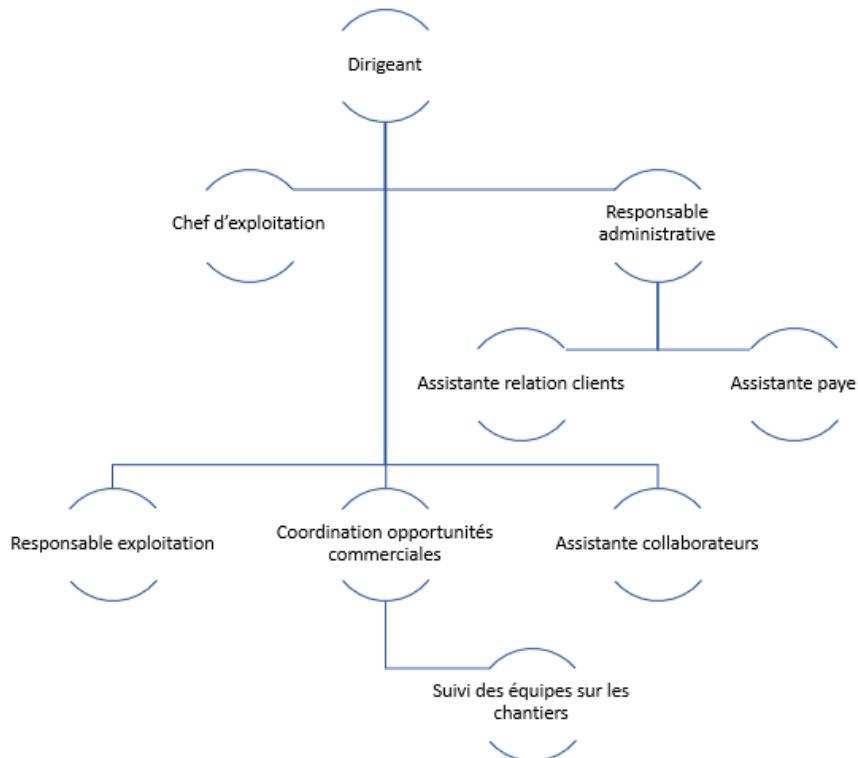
Dirigeant

Chef d’exploitation

Responsable administrative

Assistante relation clients

Assistante paye

Responsable exploitation

Coordination opportunités commerciales

Assistante collaborateurs

Suivi des équipes sur les chantiers